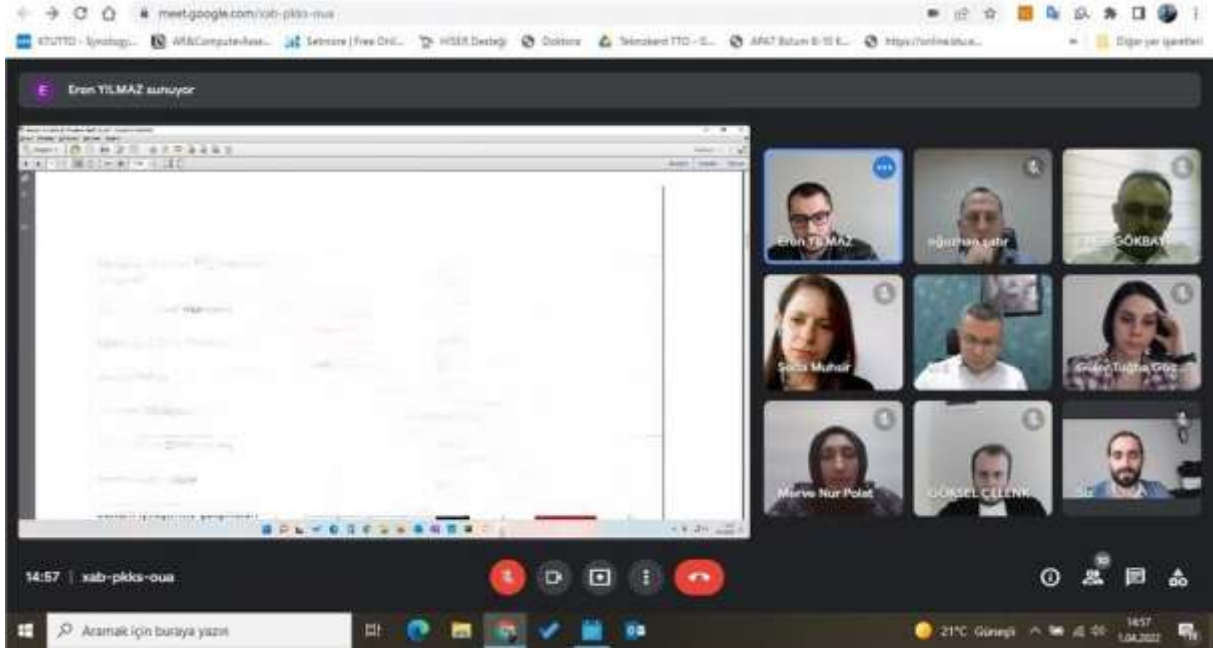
meet.google.com/xab-pkks-oua

KTUTTO - Synology... AR&ComputerAsse... Setmore | Free Onl... HiSER Desteği Doktora Teknokent TTO - G... APAT Bolum 8-10 K... https://online.ktu.e... Diğer yer işaretleri

Eren YILMAZ sunuyor

Eren YILMAZ

oğuzhan şahir

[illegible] GÖKBAY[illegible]

Seda Muhur

Güler Tuğba Göz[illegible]

Merve Nur Polat

GÜRSEL ÇELENK

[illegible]

14:57 | xab-pkks-oua

Aramak için buraya yazın

21°C Güneşli

14:57
1.04.2022